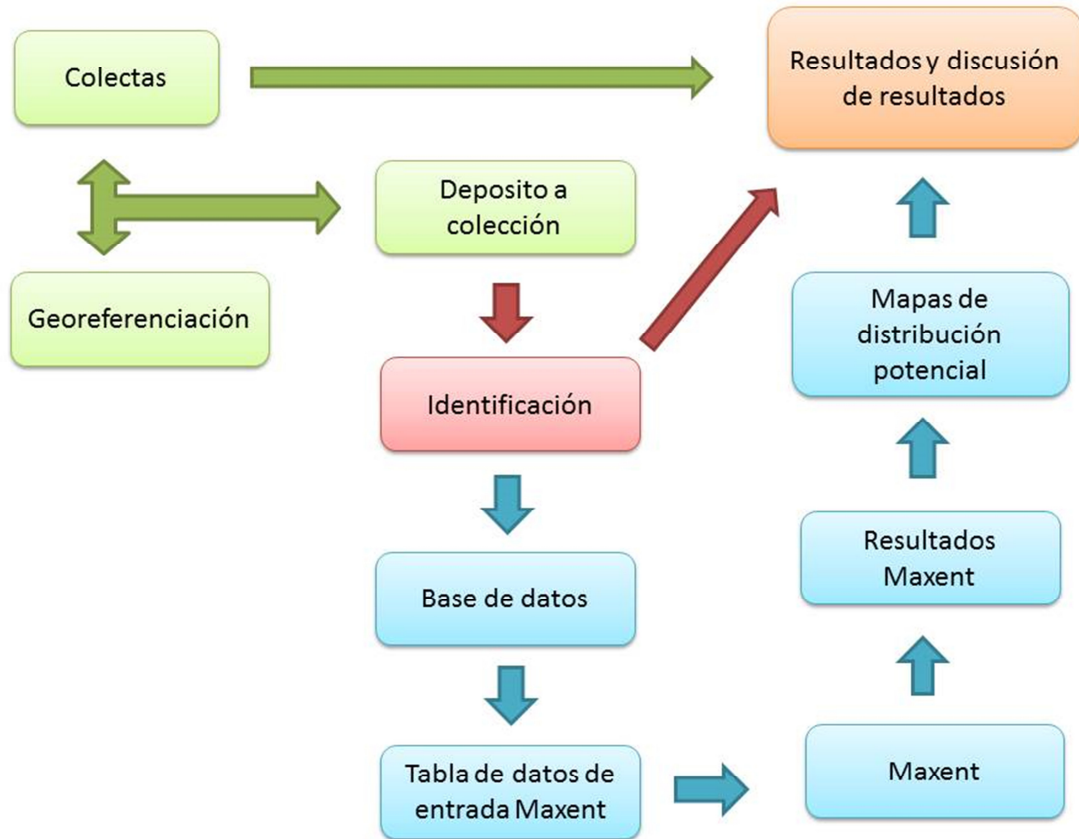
Colectas

Resultados y discusión de resultados

Deposito a colección

Georeferenciación

Identificación

Mapas de distribución potencial

Base de datos

Resultados Maxent

Tabla de datos de entrada Maxent

Maxent